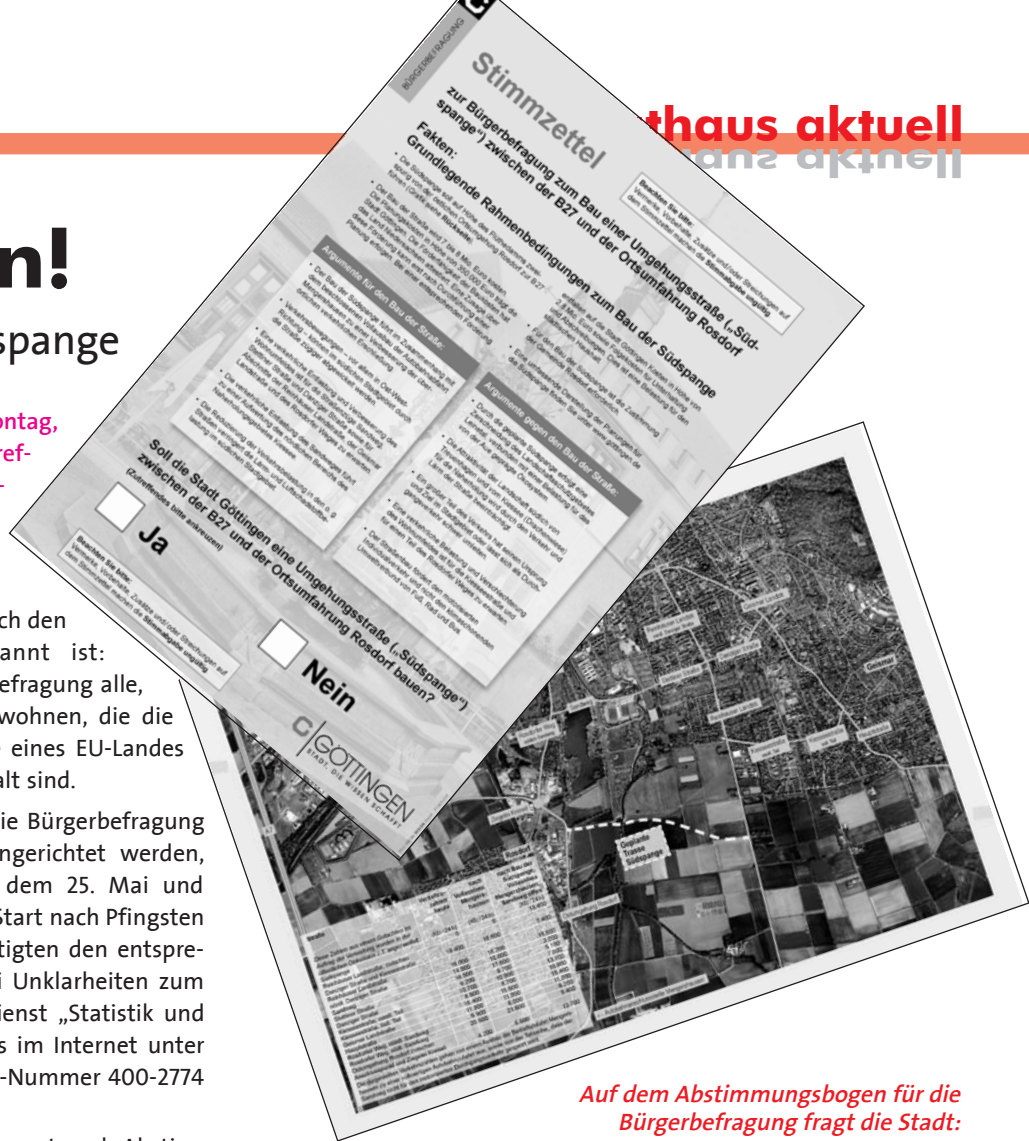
thaus aktuell

n!

spange

ontag,
ref-

ch den
annt ist:
efragung alle,
wohnen, die die
eines EU-Landes
alt sind.

ie Bürgerbefragung
ngerichtet werden,
dem 25. Mai und
Start nach Pfingsten
tigten den entspre-
i Unklarheiten zum
ienst „Statistik und
s im Internet unter
-Nummer 400-2774

BÜRGERBEFRAGUNG

Stimmzettel

Beachten Sie bitte: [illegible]

zur Bürgerbefragung zum Bau einer Umgehungsstraße („Südspange") zwischen der B27 und der Ortsumfahrung Rosdorf

Fakten:
Grundlegende Rahmenbedingungen zum Bau der Südspange

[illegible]

Argumente für den Bau der Straße:

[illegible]

Argumente gegen den Bau der Straße:

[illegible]

Soll die Stadt Göttingen eine Umgehungsstraße („Südspange") zwischen der B27 und der Ortsumfahrung Rosdorf bauen?

(Zutreffendes bitte ankreuzen)

Ja

Nein

Beachten Sie bitte: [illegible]

GÖTTINGEN
STADT, DIE WISSEN SCHAFFT

Geplante Trasse Südspange

Geismar

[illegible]

Auf dem Abstimmungsbogen für die Bürgerbefragung fragt die Stadt: